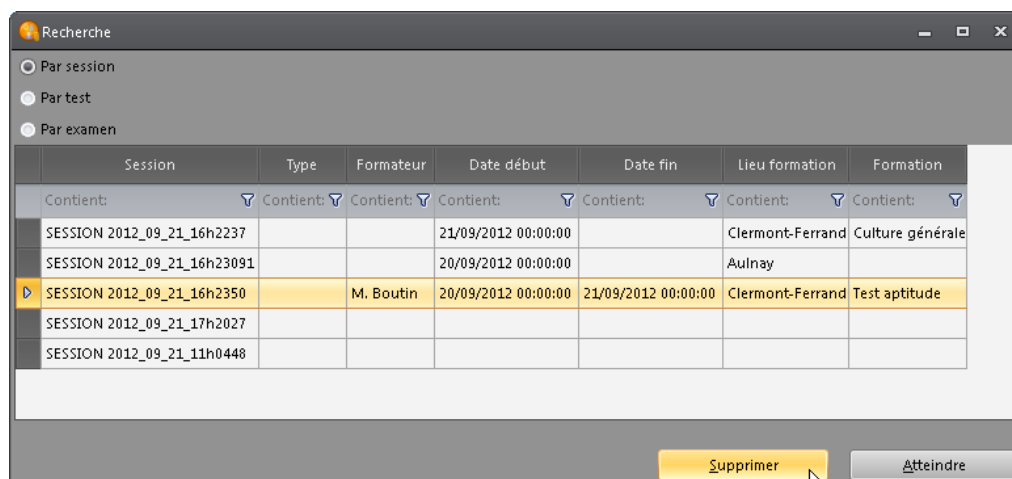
Recherche

Par session
Par test
Par examen

| Session | Type | Formateur | Date début | Date fin | Lieu formation | Formation |
|---|---|---|---|---|---|---|
| Contient: | Contient: | Contient: | Contient: | Contient: | Contient: | Contient: |
| SESSION 2012_09_21_16h2237 | | | 21/09/2012 00:00:00 | | Clermont-Ferrand | Culture générale |
| SESSION 2012_09_21_16h23091 | | | 20/09/2012 00:00:00 | | Aulnay | |
| SESSION 2012_09_21_16h2350 | | M. Boutin | 20/09/2012 00:00:00 | 21/09/2012 00:00:00 | Clermont-Ferrand | Test aptitude |
| SESSION 2012_09_21_17h2027 | | | | | | |
| SESSION 2012_09_21_11h0448 | | | | | | |

Supprimer
Atteindre